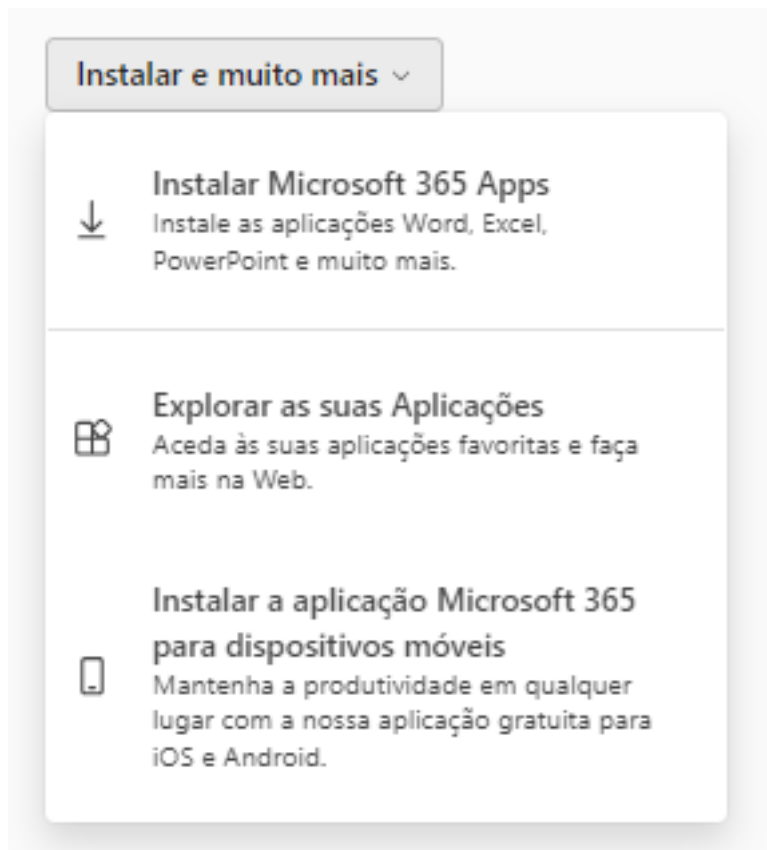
Instalar e muito mais

Instalar Microsoft 365 Apps
Instale as aplicações Word, Excel, PowerPoint e muito mais.

Explorar as suas Aplicações
Aceda às suas aplicações favoritas e faça mais na Web.

Instalar a aplicação Microsoft 365 para dispositivos móveis
Mantenha a produtividade em qualquer lugar com a nossa aplicação gratuita para iOS e Android.